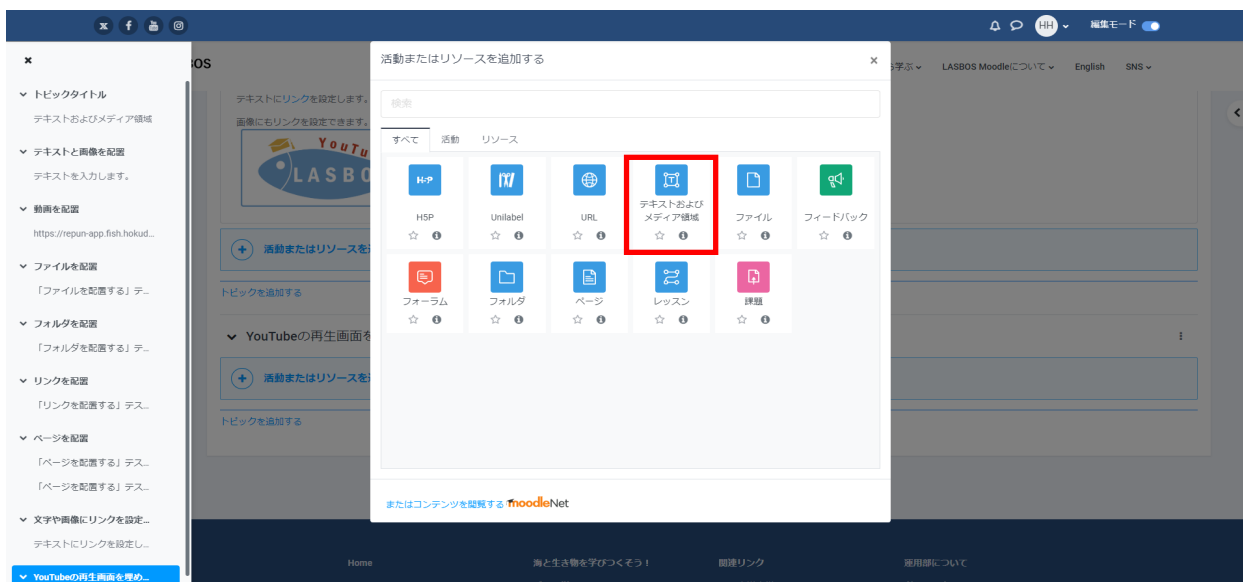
HH 編集モード

×

トピックタイトル
テキストおよびメディア領域
テキストと画像を配置
テキストを入力します。
動画を配置
https://repun-app.fish.hokud...
ファイルを配置
「ファイルを配置する」テ...
フォルダを配置
「フォルダを配置する」テ...
リンクを配置
「リンクを配置する」テス...
ページを配置
「ページを配置する」テス...
「ページを配置する」テス...
文字や画像にリンクを設定...
テキストにリンクを設定し...
YouTubeの再生画面を埋め...

OS
を学ぶ LASBOS Moodleについて English SNS

テキストにリンクを設定します。
画像にもリンクを設定できます。
YouTu
LASBO
活動またはリソースを追
トピックを追加する
YouTubeの再生画面を
活動またはリソースを追
トピックを追加する

活動またはリソースを追加する ×
検索
すべて 活動 リソース
H5P
Unilabel
URL
テキストおよびメディア領域
ファイル
フィードバック
フォーラム
フォルダ
ページ
レッスン
課題
またはコンテンツを閲覧する moodleNet

Home 海と生き物を学びつくそう！ 関連リンク 運用部について